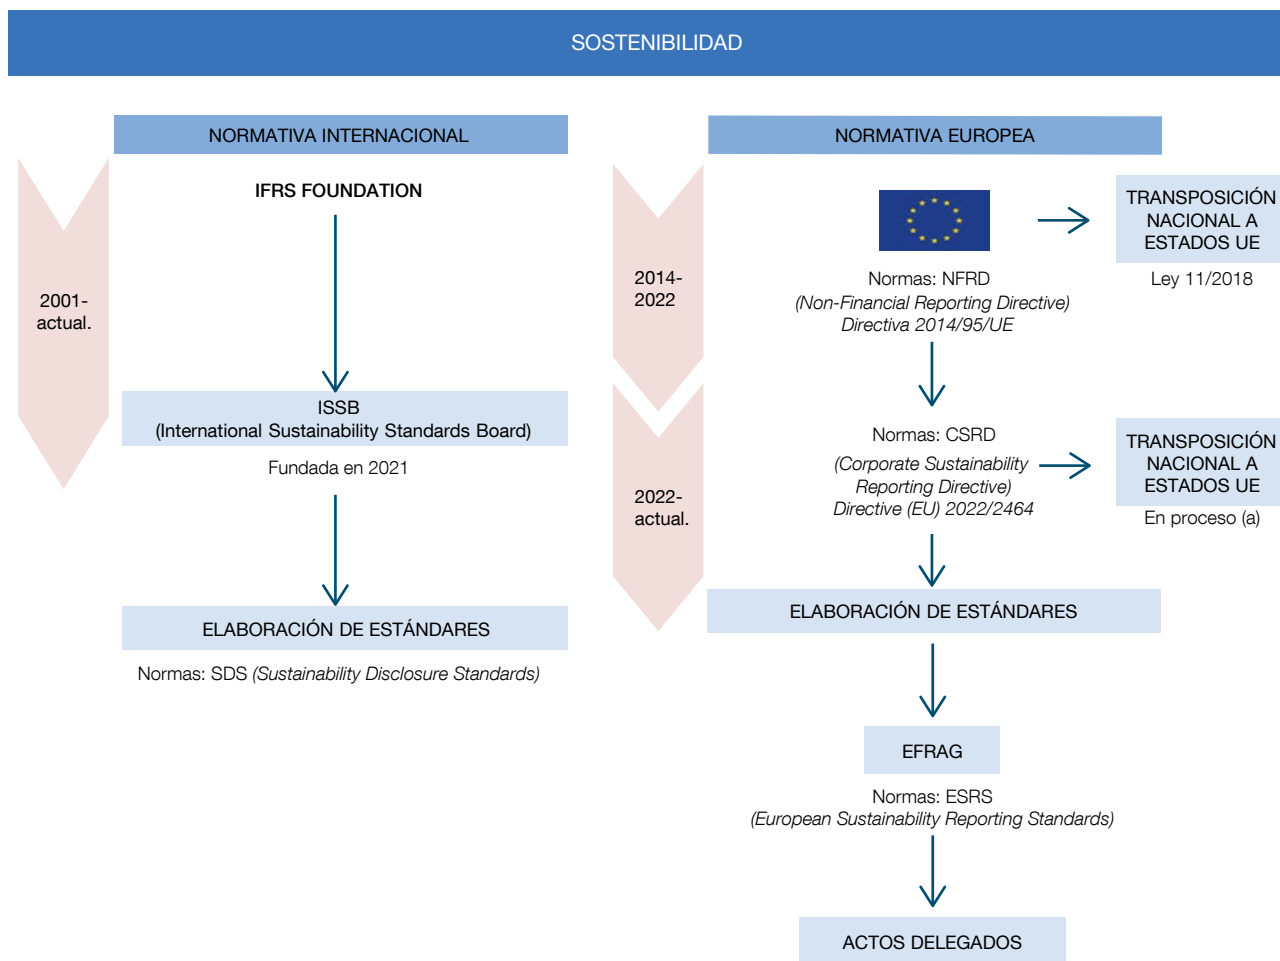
SOSTENIBILIDAD

NORMATIVA INTERNACIONAL

2001-actual.

IFRS FOUNDATION

ISSB
(International Sustainability Standards Board)

Fundada en 2021

ELABORACIÓN DE ESTÁNDARES

Normas: SDS (Sustainability Disclosure Standards)

NORMATIVA EUROPEA

2014-2022

Normas: NFRD
(Non-Financial Reporting Directive)
Directiva 2014/95/UE

TRANSPOSICIÓN NACIONAL A ESTADOS UE

Ley 11/2018

2022-actual.

Normas: CSRD
(Corporate Sustainability Reporting Directive)
Directive (EU) 2022/2464

TRANSPOSICIÓN NACIONAL A ESTADOS UE

En proceso (a)

ELABORACIÓN DE ESTÁNDARES

EFRAG

Normas: ESRS
(European Sustainability Reporting Standards)

ACTOS DELEGADOS